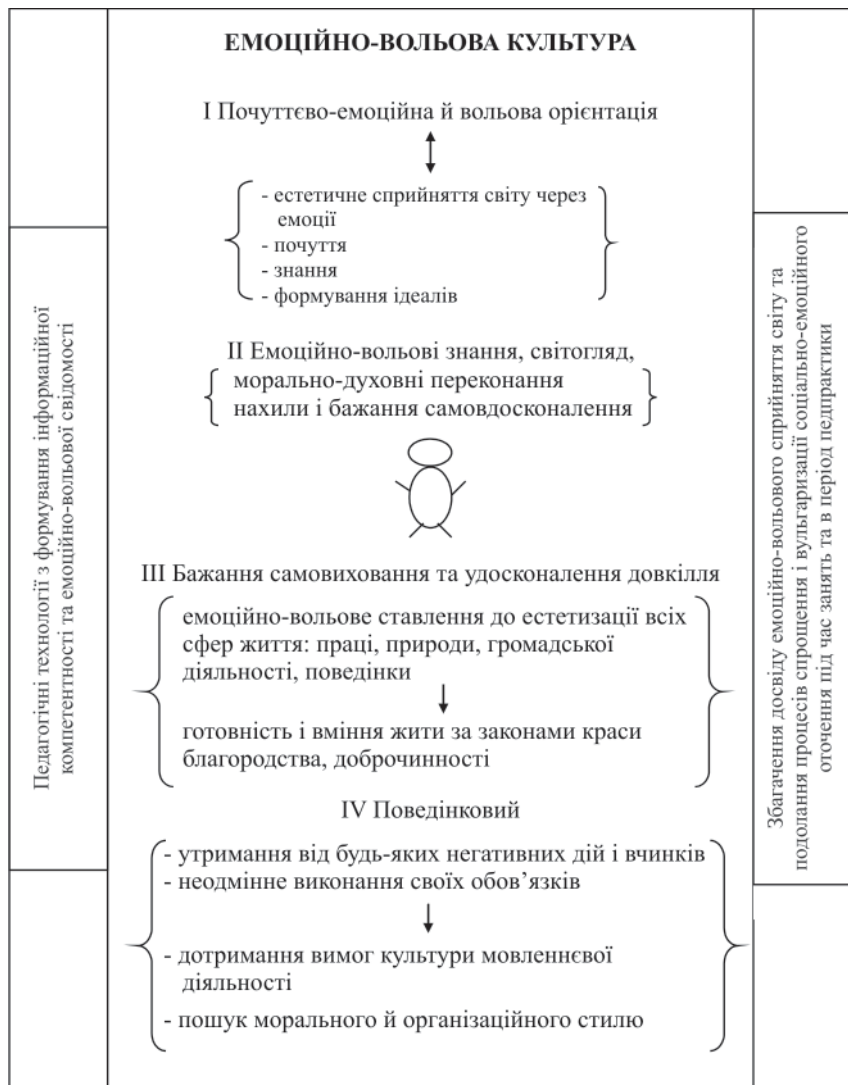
ЕМОЦІЙНО-ВОЛЬОВА КУЛЬТУРА

І Почуттєво-емоційна й вольова орієнтація

- естетичне сприйняття світу через емоції
- почуття
- знання
- формування ідеалів

ІІ Емоційно-вольові знання, світогляд, морально-духовні переконання нахили і бажання самовдосконалення

ІІІ Бажання самовиховання та удосконалення довкілля

емоційно-вольове ставлення до естетизації всіх сфер життя: праці, природи, громадської діяльності, поведінки

готовність і вміння жити за законами краси благородства, доброчинності

IV Поведінковий

- утримання від будь-яких негативних дій і вчинків
- неодмінне виконання своїх обов'язків

- дотримання вимог культури мовленнєвої діяльності
- пошук морального й організаційного стилю

Педагогічні технології з формування інформаційної компетентності та емоційно-вольової свідомості

Збагачення досвіду емоційно-вольового сприйняття світу та подолання процесів спрощення і вульгаризації соціально-емоційного оточення під час занять та в період педпрактики